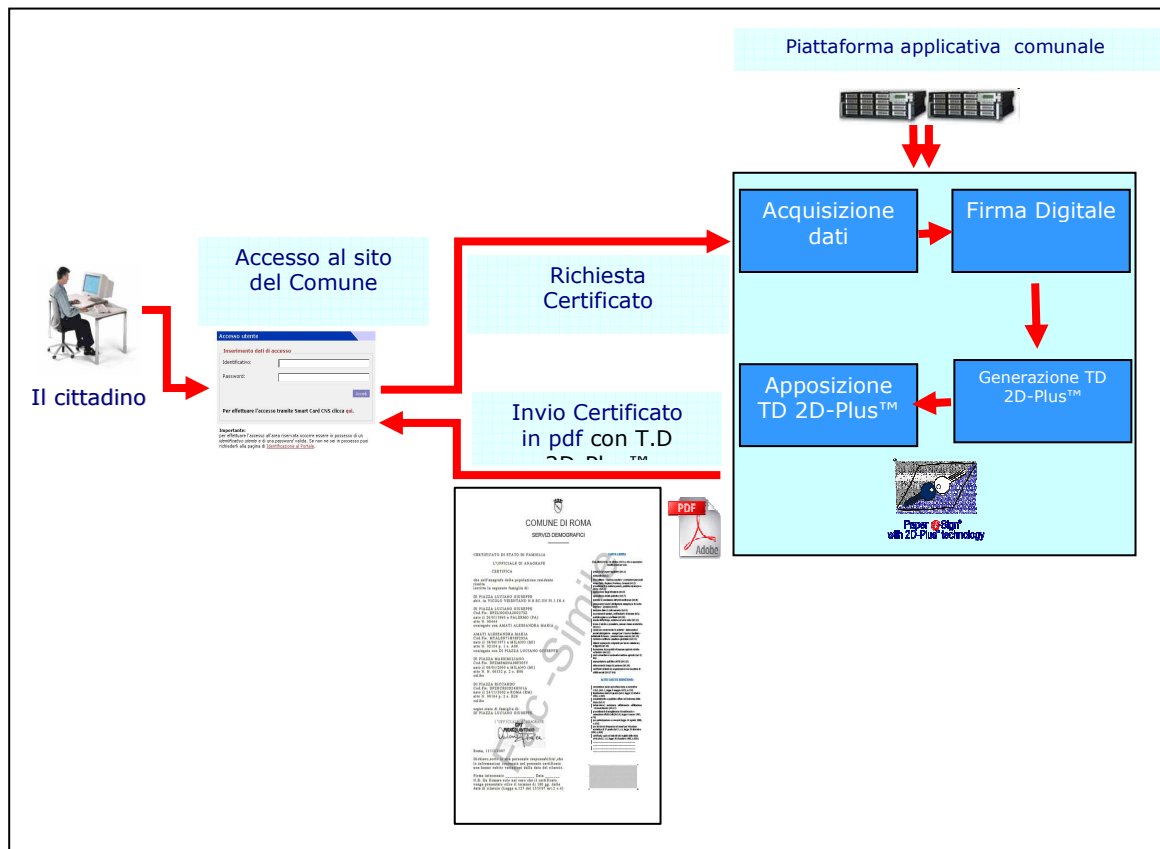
Piattaforma applicativa comunale

Acquisizione dati

Firma Digitale

Accesso al sito del Comune

Richiesta Certificato

Accesso utente

Inserimento dati di accesso

Identificativo:

Password:

Accedi

Per effettuare l'accesso tramite Smart Card CNS clicca qui.

Importante:
per effettuare l'accesso all'area riservata occorre essere in possesso di un identificativo utente e di una password valida. Se non ne sei in possesso puoi richiederli alla pagina di Identificazione al Portale.

Il cittadino

Apposizione TD 2D-Plus™

Generazione TD 2D-Plus™

Invio Certificato in pdf con T.D 2D-Plus™

Paper e-Sign® with 2D-Plus® technology

PDF

Adobe

COMUNE DI ROMA

SERVIZI DEMOGRAFICI

CERTIFICATO DI STATO DI FAMIGLIA

L'UFFICIALE DI ANAGRAFE

CERTIFICA

Fac-Simile

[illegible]